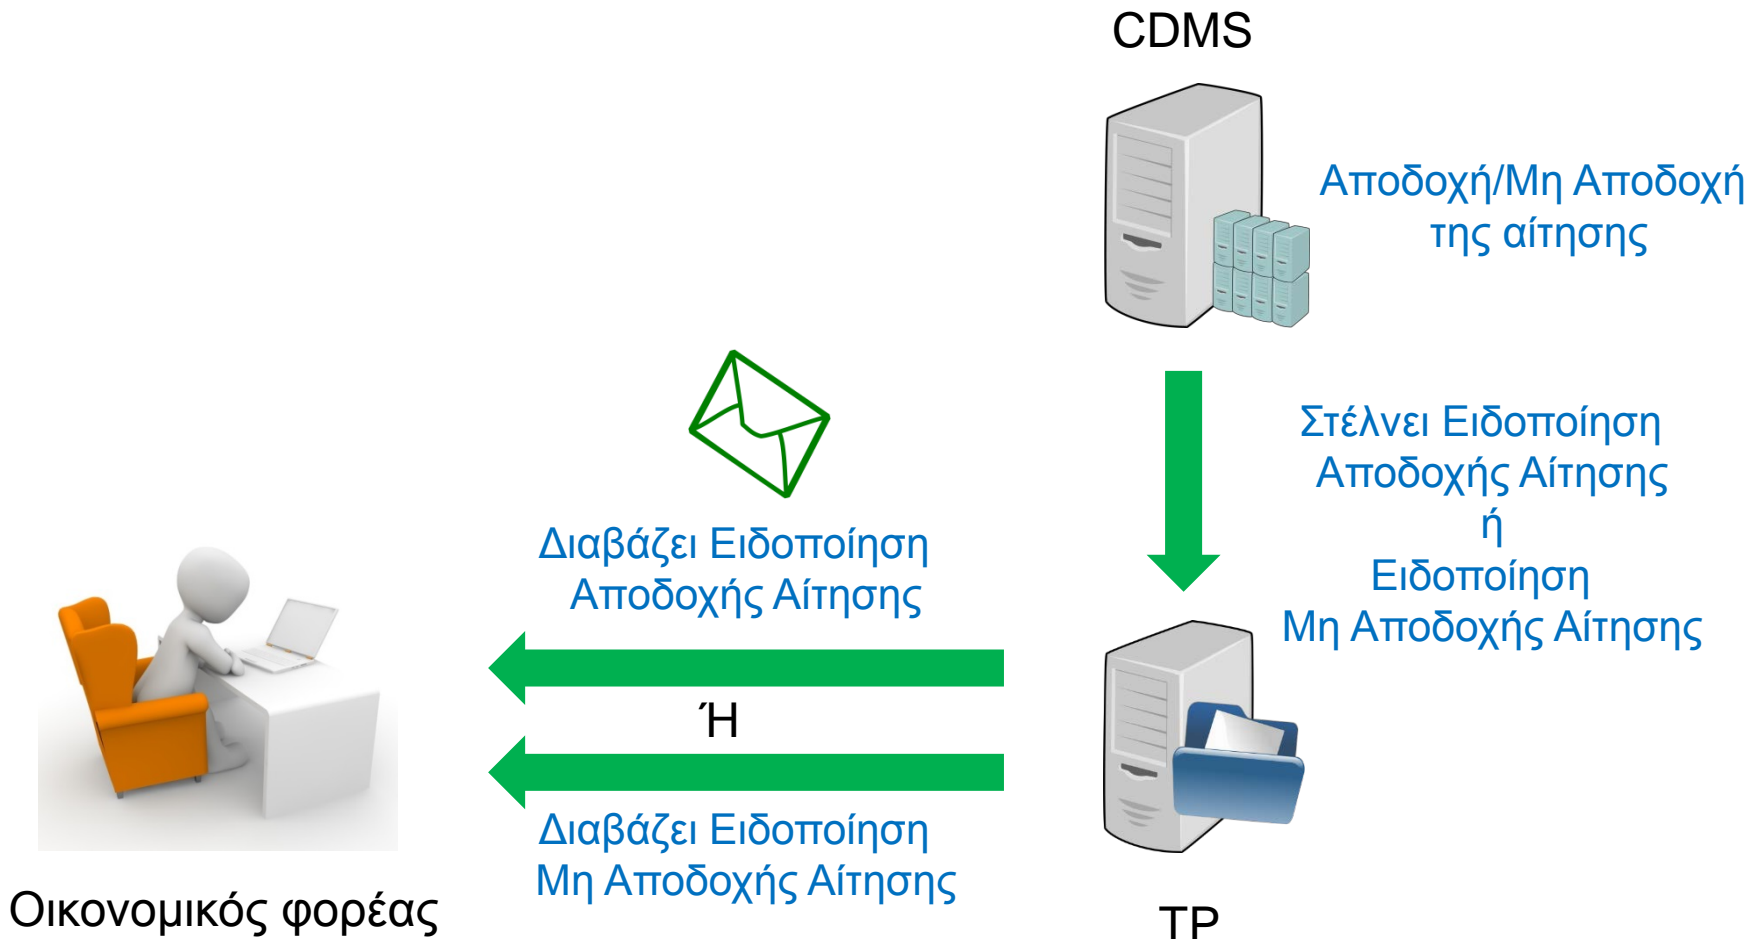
CDMS

Αποδοχή/Μη Αποδοχή της αίτησης

Στέλνει Ειδοποίηση Αποδοχής Αίτησης ή Ειδοποίηση Μη Αποδοχής Αίτησης

Διαβάζει Ειδοποίηση Αποδοχής Αίτησης

Ή

Διαβάζει Ειδοποίηση Μη Αποδοχής Αίτησης

Οικονομικός φορέας

TP